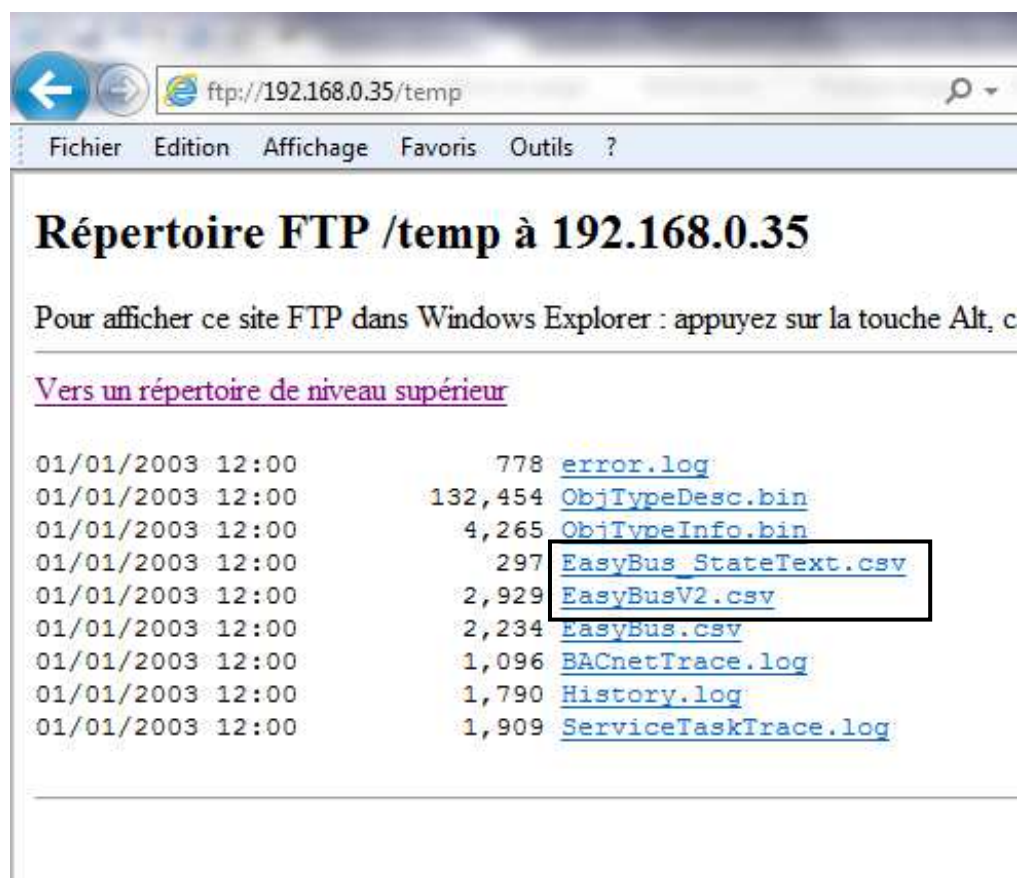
ftp://192.168.0.35/temp

Fichier Edition Affichage Favoris Outils ?

# Répertoire FTP /temp à 192.168.0.35

Pour afficher ce site FTP dans Windows Explorer : appuyez sur la touche Alt, c

Vers un répertoire de niveau supérieur

01/01/2003 12:00 778 error.log
01/01/2003 12:00 132,454 ObjTypeDesc.bin
01/01/2003 12:00 4,265 ObjTypeInfo.bin
01/01/2003 12:00 297 EasyBus_StateText.csv
01/01/2003 12:00 2,929 EasyBusV2.csv
01/01/2003 12:00 2,234 EasyBus.csv
01/01/2003 12:00 1,096 BACnetTrace.log
01/01/2003 12:00 1,790 History.log
01/01/2003 12:00 1,909 ServiceTaskTrace.log